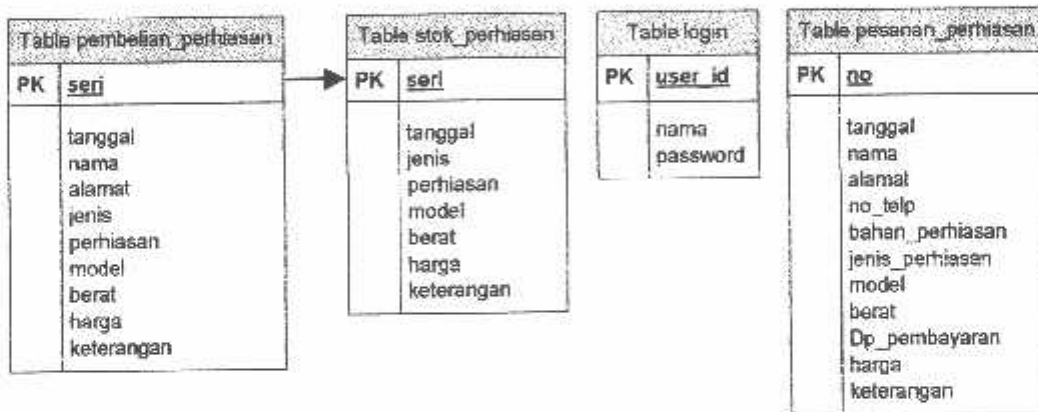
Table pembelian_perhiasan

PK seri

tanggal
nama
alamat
jenis
perhiasan
model
berat
harga
keterangan

Table stok_perhiasan

PK seri

tanggal
jenis
perhiasan
model
berat
harga
keterangan

Table login

PK user_id

nama
password

Table pesanan_perhiasan

PK no

tanggal
nama
alamat
no_telp
bahan_perhiasan
jenis_perhiasan
model
berat
Dp_pembayaran
harga
keterangan